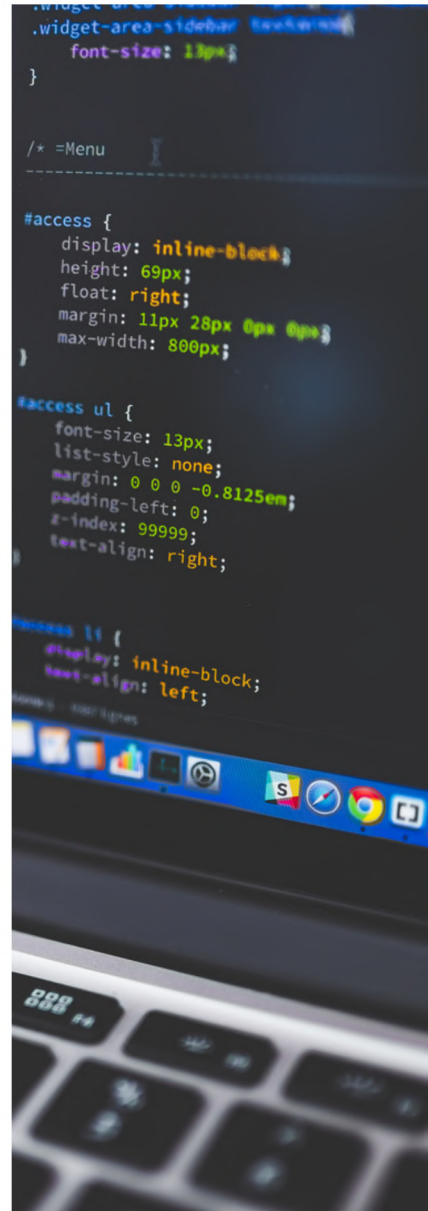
.widget-area-sidebar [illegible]
font-size: 13px;
}

/* =Menu
--------------------------------

#access {
display: inline-block;
height: 69px;
float: right;
margin: 11px 28px 0px 0px;
max-width: 800px;
}

#access ul {
font-size: 13px;
list-style: none;
margin: 0 0 0 -0.8125em;
padding-left: 0;
z-index: 99999;
text-align: right;
}

#access li {
display: inline-block;
text-align: left;

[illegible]